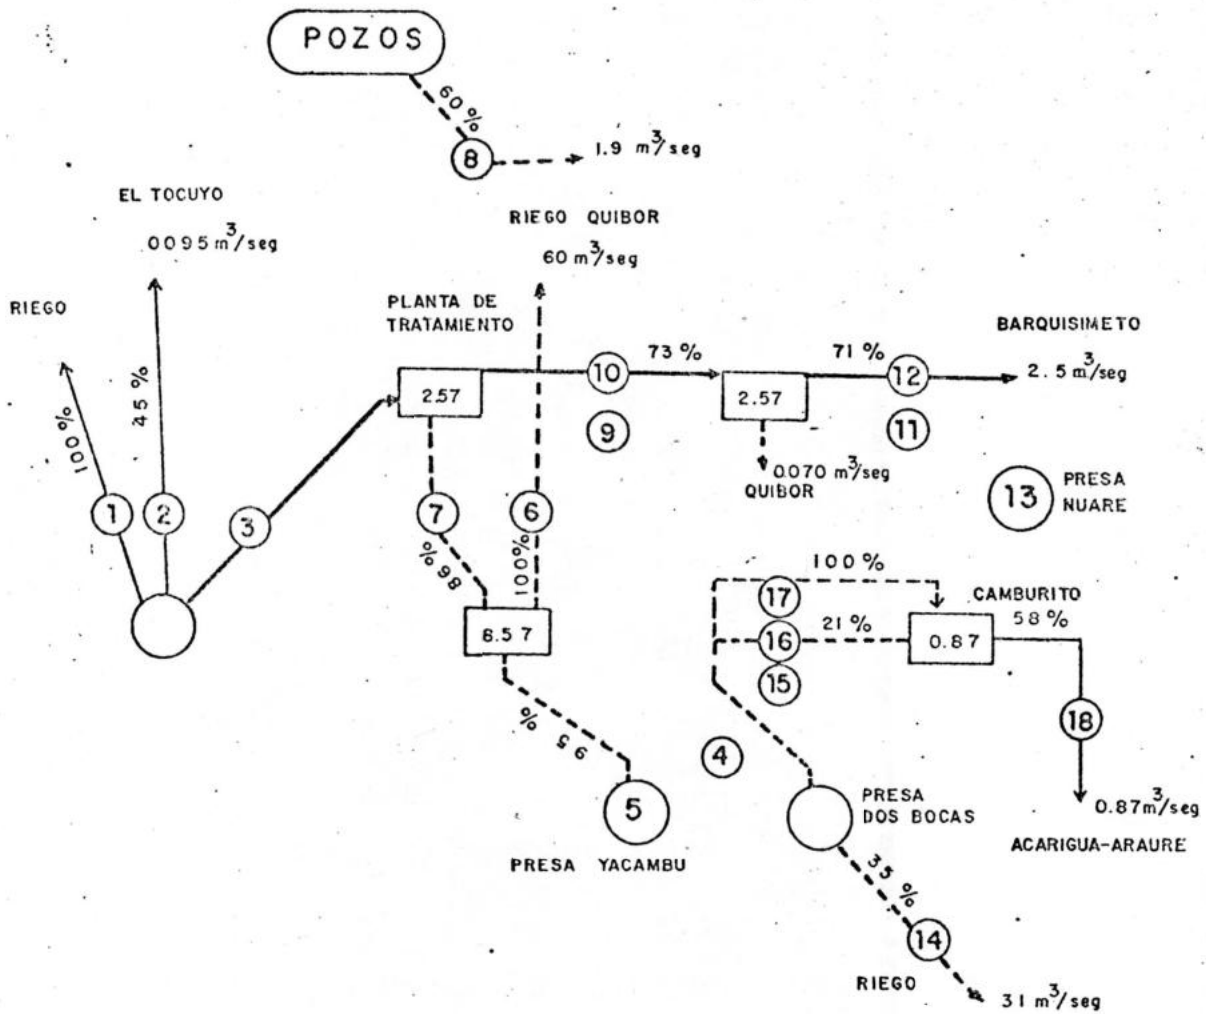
POZOS

60 %

8

1.9 $m^3/seg$

EL TOCUYO

0095 $m^3/seg$

RIEGO QUIBOR

60 $m^3/seg$

RIEGO

PLANTA DE TRATAMIENTO

BARQUISIMETO

100 %

45 %

2.57

10

73 %

2.57

71 %

12

2.5 $m^3/seg$

9

11

0.070 $m^3/seg$

QUIBOR

1

2

3

7

6

13

PRESA NUARE

% 98

100%

100 %

17

CAMBURITO

8.5 7

16

21 %

0.87

58 %

15

% 95

4

18

5

PRESA DOS BOCAS

0.87 $m^3/seg$

PRESA YACAMBU

ACARIGUA-ARAURE

35 %

14

RIEGO

31 $m^3/seg$